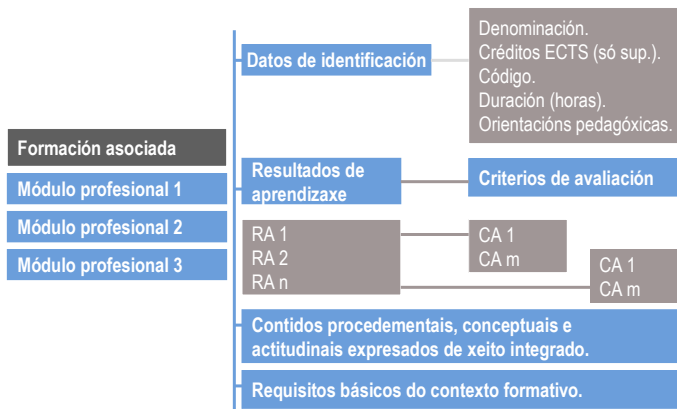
Formación asociada

Módulo profesional 1

Módulo profesional 2

Módulo profesional 3

Datos de identificación

Denominación.
Créditos ECTS (só sup.).
Código.
Duración (horas).
Orientacións pedagóxicas.

Resultados de aprendizaxe

Criterios de avaliación

RA 1
RA 2
RA n

CA 1
CA m

CA 1
CA m

Contidos procedementais, conceptuais e actitudinais expresados de xeito integrado.

Requisitos básicos do contexto formativo.